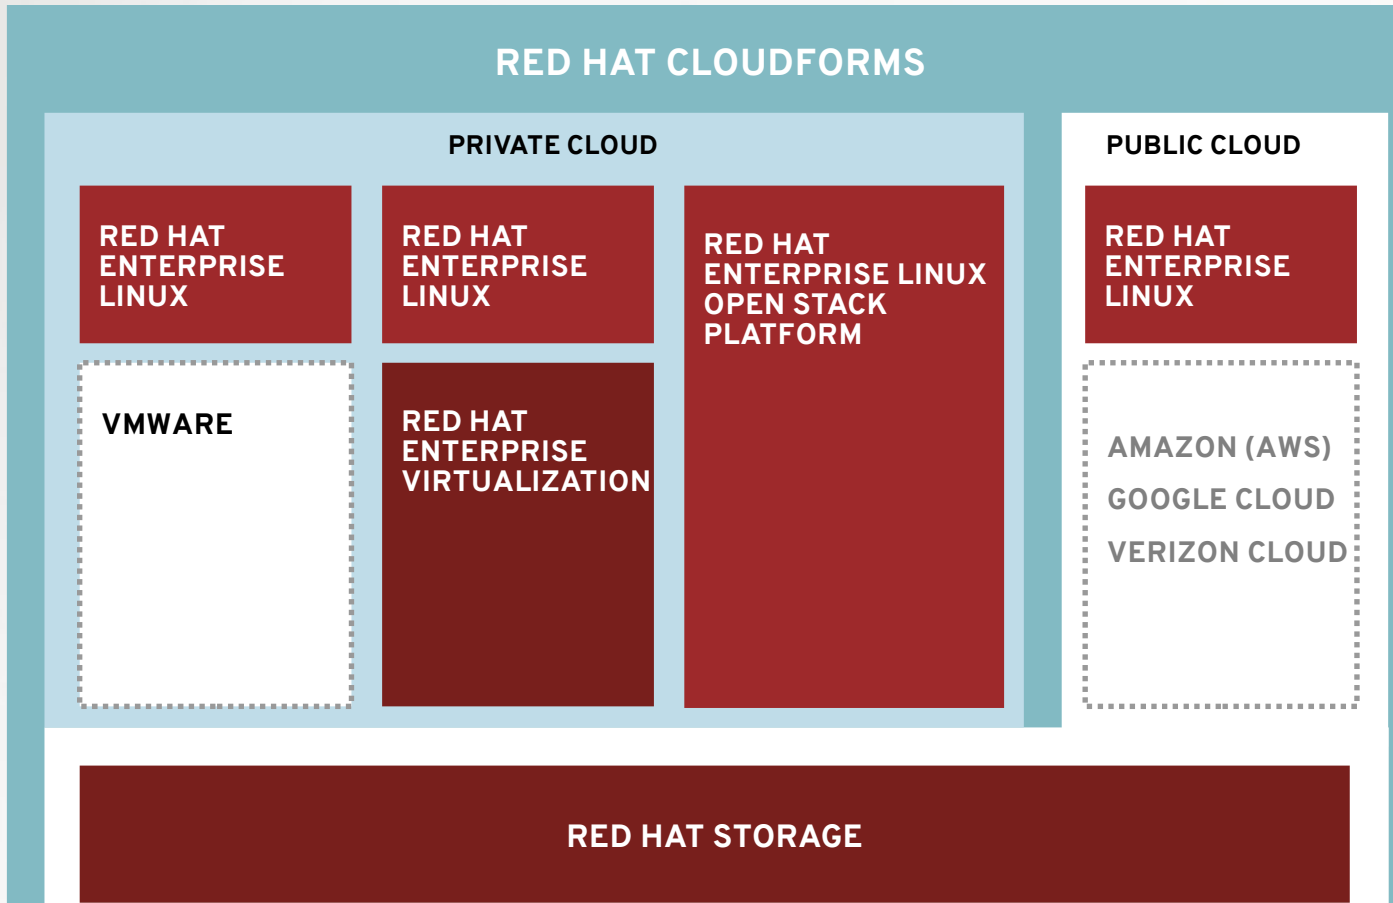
RED HAT CLOUDFORMS

PRIVATE CLOUD

RED HAT ENTERPRISE LINUX

VMWARE

RED HAT ENTERPRISE LINUX

RED HAT ENTERPRISE VIRTUALIZATION

RED HAT ENTERPRISE LINUX OPEN STACK PLATFORM

PUBLIC CLOUD

RED HAT ENTERPRISE LINUX

AMAZON (AWS)

GOOGLE CLOUD

VERIZON CLOUD

RED HAT STORAGE